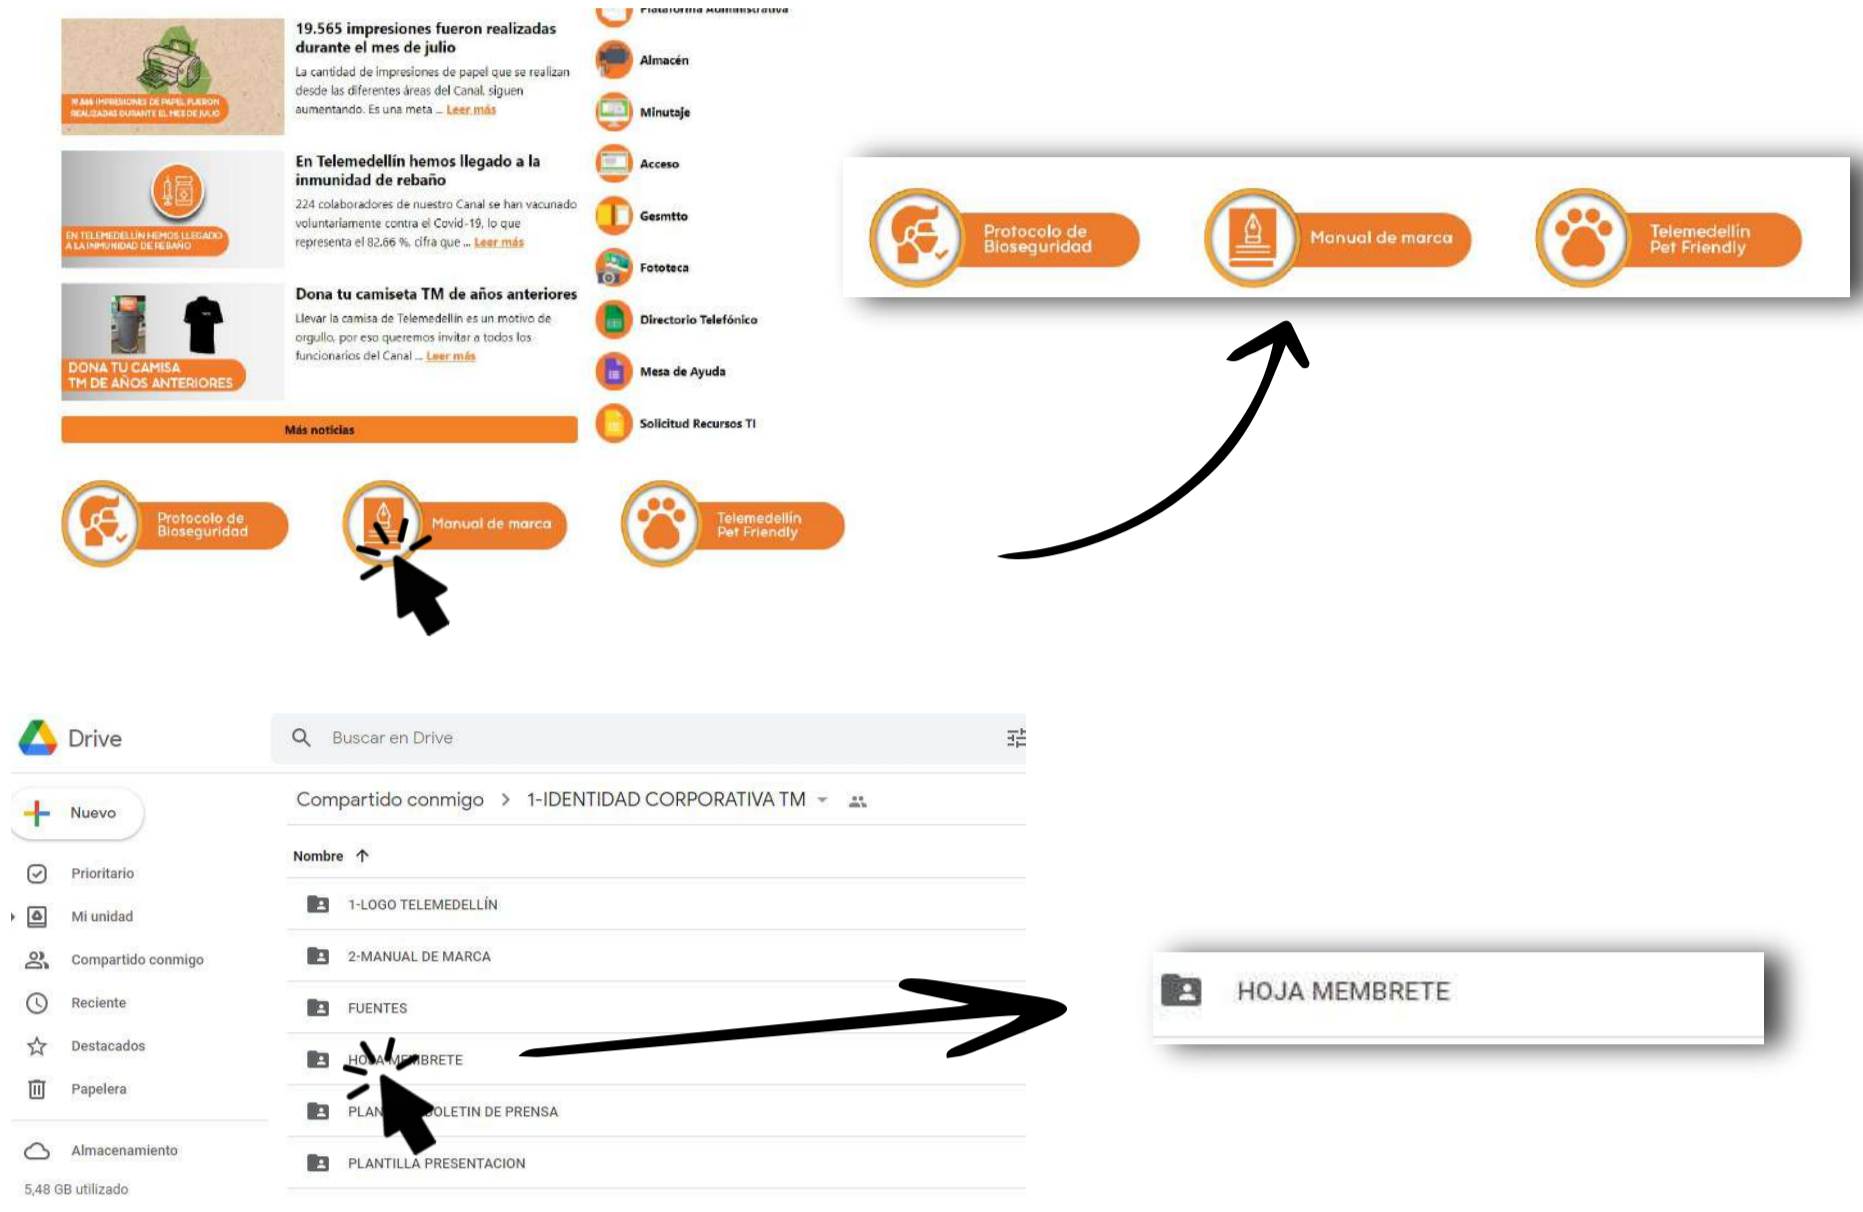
19.565 IMPRESIONES DE PAPEL FUERON REALIZADAS DURANTE EL MES DE JULIO

19.565 impresiones fueron realizadas durante el mes de julio

La cantidad de impresiones de papel que se realizan desde las diferentes áreas del Canal, siguen aumentando. Es una meta ... Leer más

EN TELEMEDELLÍN HEMOS LLEGADO A LA INMUNIDAD DE REBAÑO

En Telemedellín hemos llegado a la inmunidad de rebaño

224 colaboradores de nuestro Canal se han vacunado voluntariamente contra el Covid-19, lo que representa el 82.66 %, cifra que ... Leer más

DONA TU CAMISA TM DE AÑOS ANTERIORES

Dona tu camiseta TM de años anteriores

Llevar la camisa de Telemedellín es un motivo de orgullo, por eso queremos invitar a todos los funcionarios del Canal ... Leer más

Más noticias

Plataforma Administrativa
Almacén
Minutaje
Acceso
Gesmtto
Fototeca
Directorio Telefónico
Mesa de Ayuda
Solicitud Recursos TI

Protocolo de Bioseguridad
Manual de marca
Telemedellín Pet Friendly

Protocolo de Bioseguridad
Manual de marca
Telemedellin Pet Friendly

Drive
Buscar en Drive
Nuevo
Prioritario
Mi unidad
Compartido conmigo
Reciente
Destacados
Papelera
Almacenamiento
5,48 GB utilizado

Compartido conmigo > 1-IDENTIDAD CORPORATIVA TM

Nombre

1-LOGO TELEMEDELLÍN
2-MANUAL DE MARCA
FUENTES
HOJA MEMBRETE
PLANTILLA BOLETIN DE PRENSA
PLANTILLA PRESENTACION

HOJA MEMBRETE